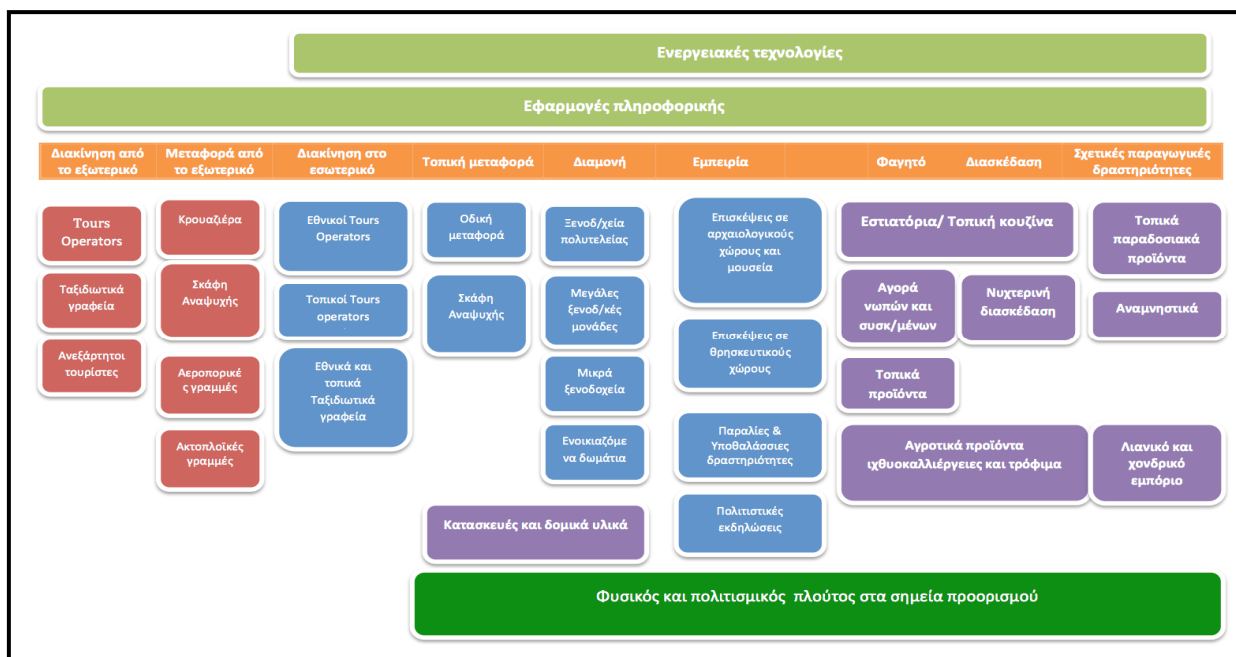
Ενεργειακές τεχνολογίες

Εφαρμογές πληροφορικής

Διακίνηση από το εξωτερικό

Μεταφορά από το εξωτερικό

Διακίνηση στο εσωτερικό

Τοπική μεταφορά

Διαμονή

Εμπειρία

Φαγητό

Διασκέδαση

Σχετικές παραγωγικές δραστηριότητες

Tours Operators

Ταξιδιωτικά γραφεία

Ανεξάρτητοι τουρίστες

Κρουαζιέρα

Σκάφη Αναψυχής

Αεροπορικές γραμμές

Ακτοπλοϊκές γραμμές

Εθνικοί Tours Operators

Τοπικοί Tours operators

Εθνικά και τοπικά Ταξιδιωτικά γραφεία

Οδική μεταφορά

Σκάφη Αναψυχής

Ξενοδ/χεία πολυτελείας

Μεγάλες ξενοδ/κές μονάδες

Μικρά ξενοδοχεία

Ενοικιαζόμενα δωμάτια

Επισκέψεις σε αρχαιολογικούς χώρους και μουσεία

Επισκέψεις σε θρησκευτικούς χώρους

Παραλίες & Υποθαλάσσιες δραστηριότητες

Πολιτιστικές εκδηλώσεις

Εστιατόρια/ Τοπική κουζίνα

Αγορά νωπών και συσκ/μένων

Νυχτερινή διασκέδαση

Τοπικά προϊόντα

Αγροτικά προϊόντα ιχθυοκαλλιέργειες και τρόφιμα

Τοπικά παραδοσιακά προϊόντα

Αναμνηστικά

Λιανικό και χονδρικό εμπόριο

Κατασκευές και δομικά υλικά

Φυσικός και πολιτισμικός πλούτος στα σημεία προορισμού